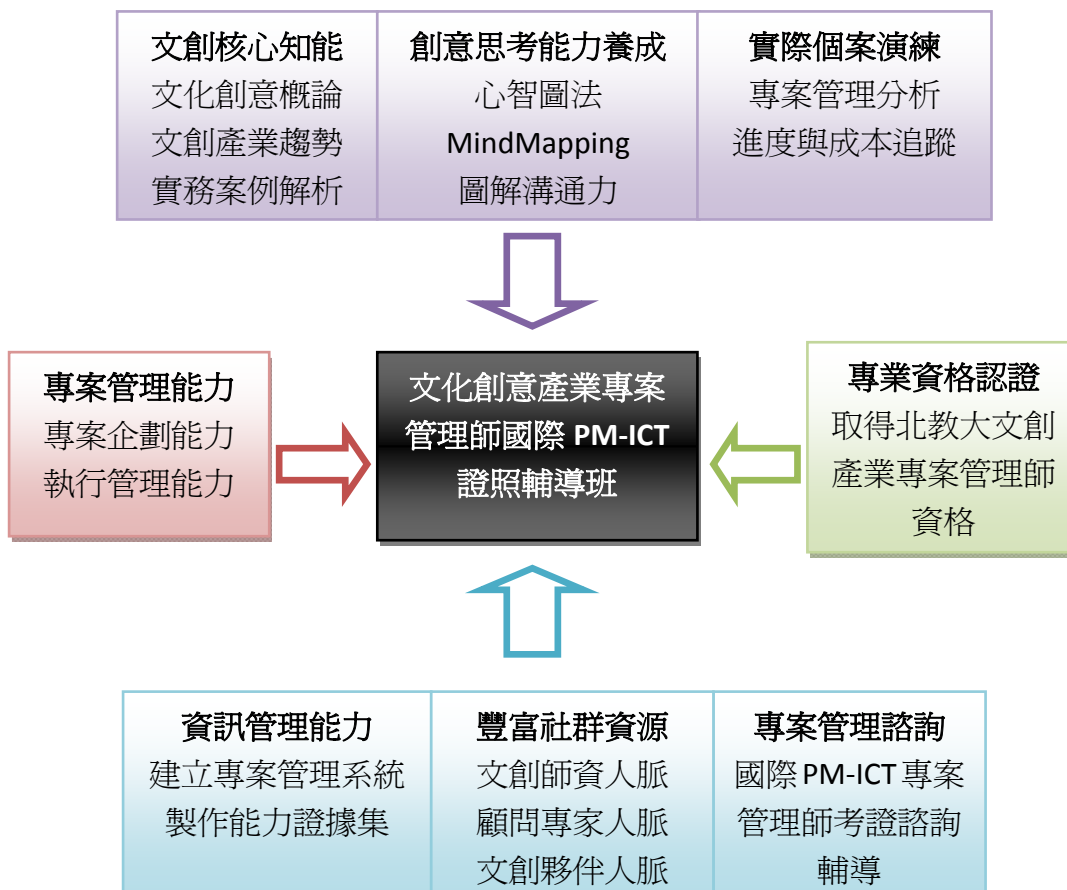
文創核心知能
文化創意概論
文創產業趨勢
實務案例解析

創意思考能力養成
心智圖法
MindMapping
圖解溝通力

實際個案演練
專案管理分析
進度與成本追蹤

專案管理能力
專案企劃能力
執行管理能力

文化創意產業專案管理師國際 PM-ICT 證照輔導班

專業資格認證
取得北教大文創產業專案管理師資格

資訊管理能力
建立專案管理系統
製作能力證據集

豐富社群資源
文創師資人脈
顧問專家人脈
文創夥伴人脈

專案管理諮詢
國際 PM-ICT 專案管理師考證諮詢輔導